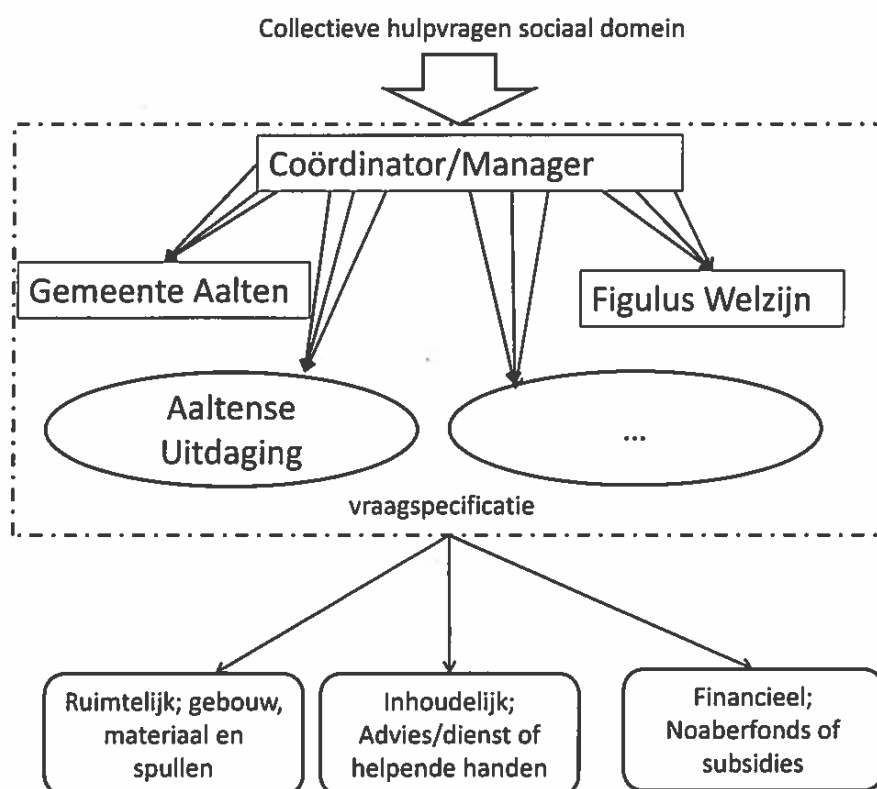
Collectieve hulpvragen sociaal domein

Coördinator/Manager

Gemeente Aalten

Figulus Welzijn

Aaltense Uitdaging

...

vraagspecificatie

Ruimtelijk; gebouw, materiaal en spullen

Inhoudelijk; Advies/dienst of helpende handen

Financieel; Noaberfonds of subsidies